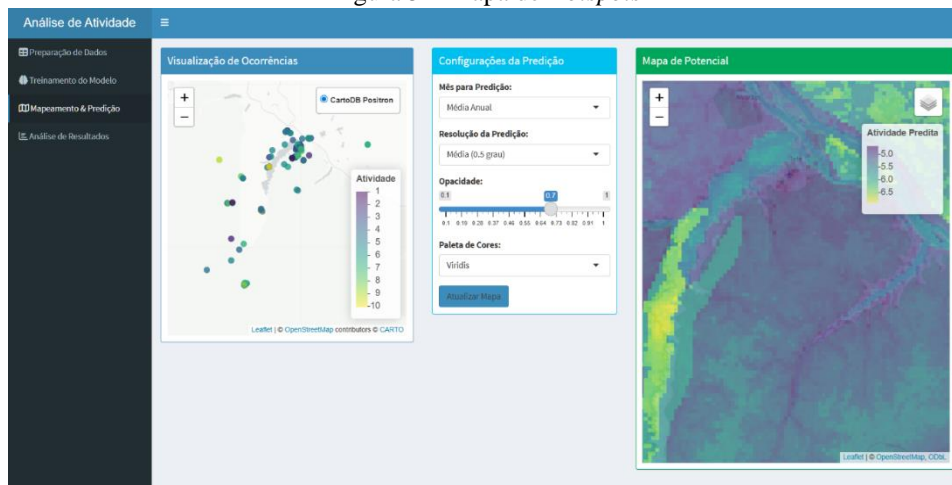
Figura 3 – Mapa de Hotspots

Análise de Atividade

Preparação de Dados
Treinamento do Modelo
Mapeamento & Predição
Análise de Resultados

Visualização de Ocorrências

+
−
CartoDB Positron

Atividade
1
2
3
4
5
6
7
8
9
10

Leaflet | © OpenStreetMap contributors © CARTO

Configurações da Predição

Mês para Predição:
Média Anual

Resolução da Predição:
Média (0.5 grau)

Opacidade:
0.1 0.7 1
0.1 0.19 0.28 0.37 0.46 0.55 0.64 0.73 0.82 0.91 1

Paleta de Cores:
Viridis

Atualizar Mapa

Mapa de Potencial

+
−

Atividade Predita
-5.0
-5.5
-6.0
-6.5

Leaflet | © OpenStreetMap, ODbL